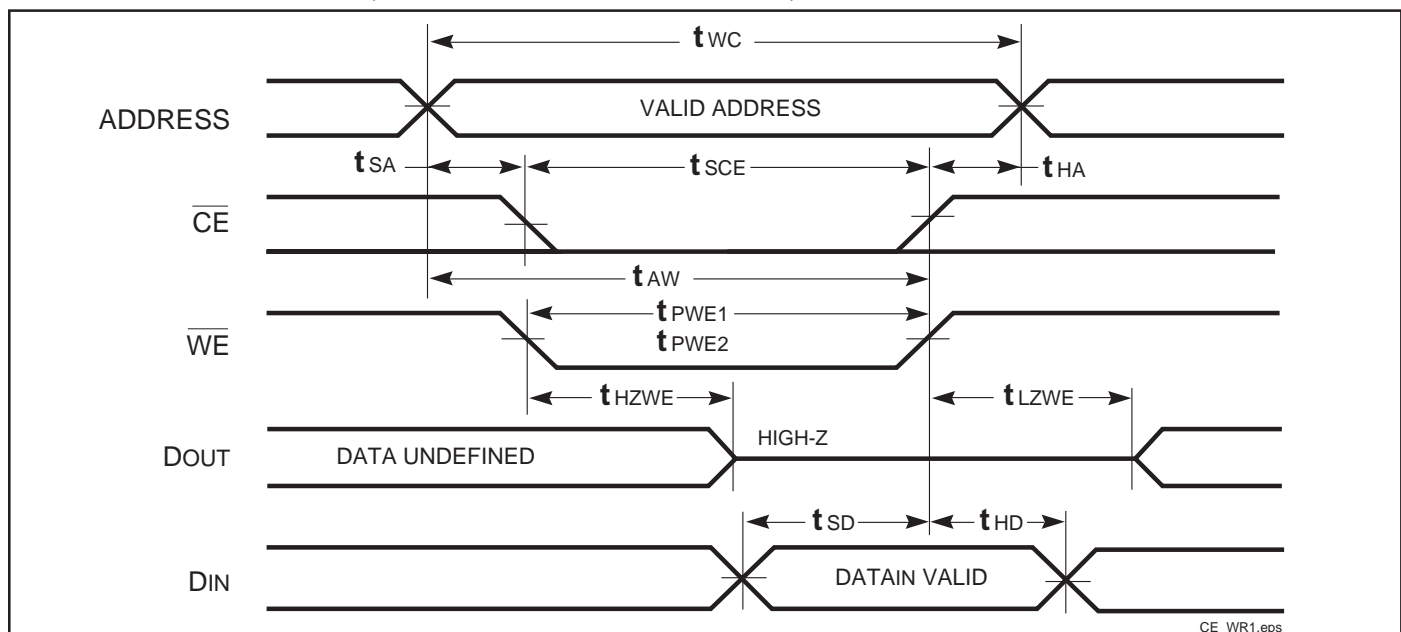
$t_{WC}$

ADDRESS

VALID ADDRESS

$t_{SA}$

$t_{SCE}$

$t_{HA}$

$\overline{CE}$

$t_{AW}$

$t_{PWE1}$

$\overline{WE}$

$t_{PWE2}$

$t_{HZWE}$

$t_{LZWE}$

HIGH-Z

DOUT

DATA UNDEFINED

$t_{SD}$

$t_{HD}$

DIN

DATAIN VALID

CE_WR1.eps